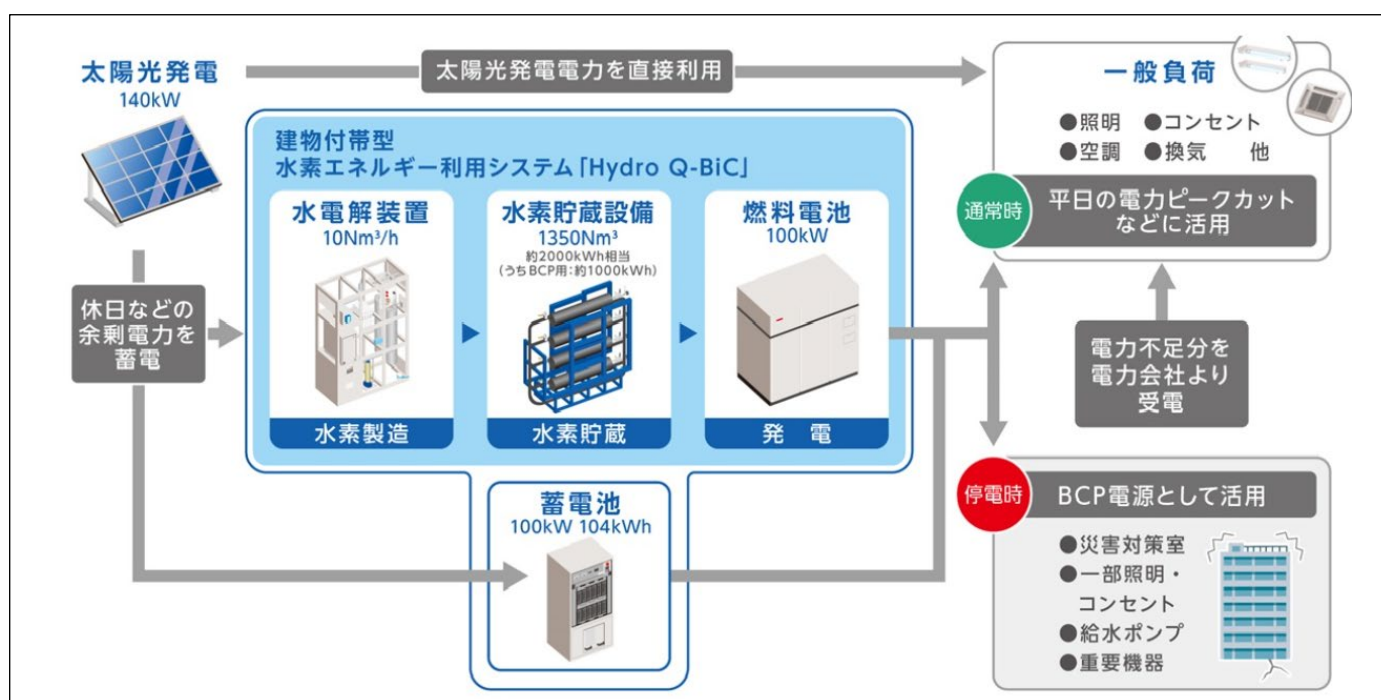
太陽光発電
140kW

太陽光発電電力を直接利用

一般負荷
●照明 ●コンセント
●空調 ●換気 他

通常時
平日の電力ピークカットなどに活用

建物付帯型
水素エネルギー利用システム「Hydro Q-BiC」

水電解装置
10Nm³/h
水素製造

水素貯蔵設備
1350Nm³
約2000kWh相当
（うちBCP用：約1000kWh）
水素貯蔵

燃料電池
100kW
発 電

休日などの余剰電力を蓄電

電力不足分を電力会社より受電

蓄電池
100kW 104kWh

停電時
BCP電源として活用
●災害対策室
●一部照明・コンセント
●給水ポンプ
●重要機器